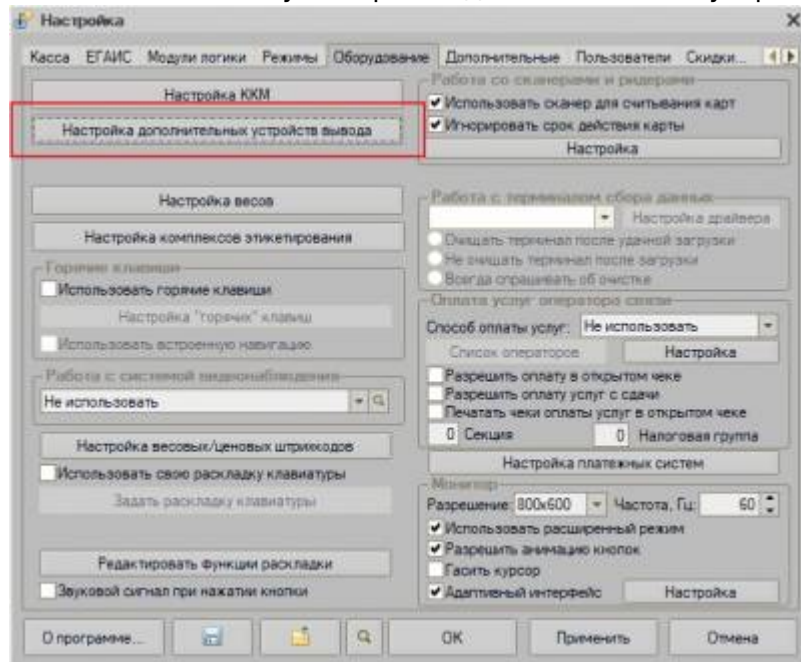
Настройка

Касса ЕГАИС Модули логики Режимы Оборудование Дополнительные Пользователи Скидки...

Настройка ККМ

Настройка дополнительных устройств вывода

Настройка весов

Настройка комплексов этикетирования

Горячие клавиши
Использовать горячие клавиши
Настройка "горячих" клавиш
Использовать встроенную навигацию

Работа с системой видеонаблюдения
Не использовать

Настройка весовых/ценовых штрихкодов
Использовать свою раскладку клавиатуры
Задать раскладку клавиатуры

Редактировать функции раскладки
Звуковой сигнал при нажатии кнопки

Работа со сканерами и ридерами
Использовать сканер для считывания карт
Игнорировать срок действия карты
Настройка

Работа с терминалом сбора данных
Настройка драйвера
Очищать терминал после удачной загрузки
Не очищать терминал после загрузки
Всегда спрашивать об очистке

Оплата услуг операторов связи
Способ оплаты услуг: Не использовать
Список операторов
Настройка
Разрешить оплату в открытом чеке
Разрешить оплату услуг с сдачи
Печатать чеки оплаты услуг в открытом чеке
0 Секция
0 Налоговая группа
Настройка платежных систем

Монитор
Разрешение 800x600 Частота, Гц: 60
Использовать расширенный режим
Разрешить анимацию кнопок
Гасить курсор
Адаптивный интерфейс Настройка

О программе... ОК Применить Отмена